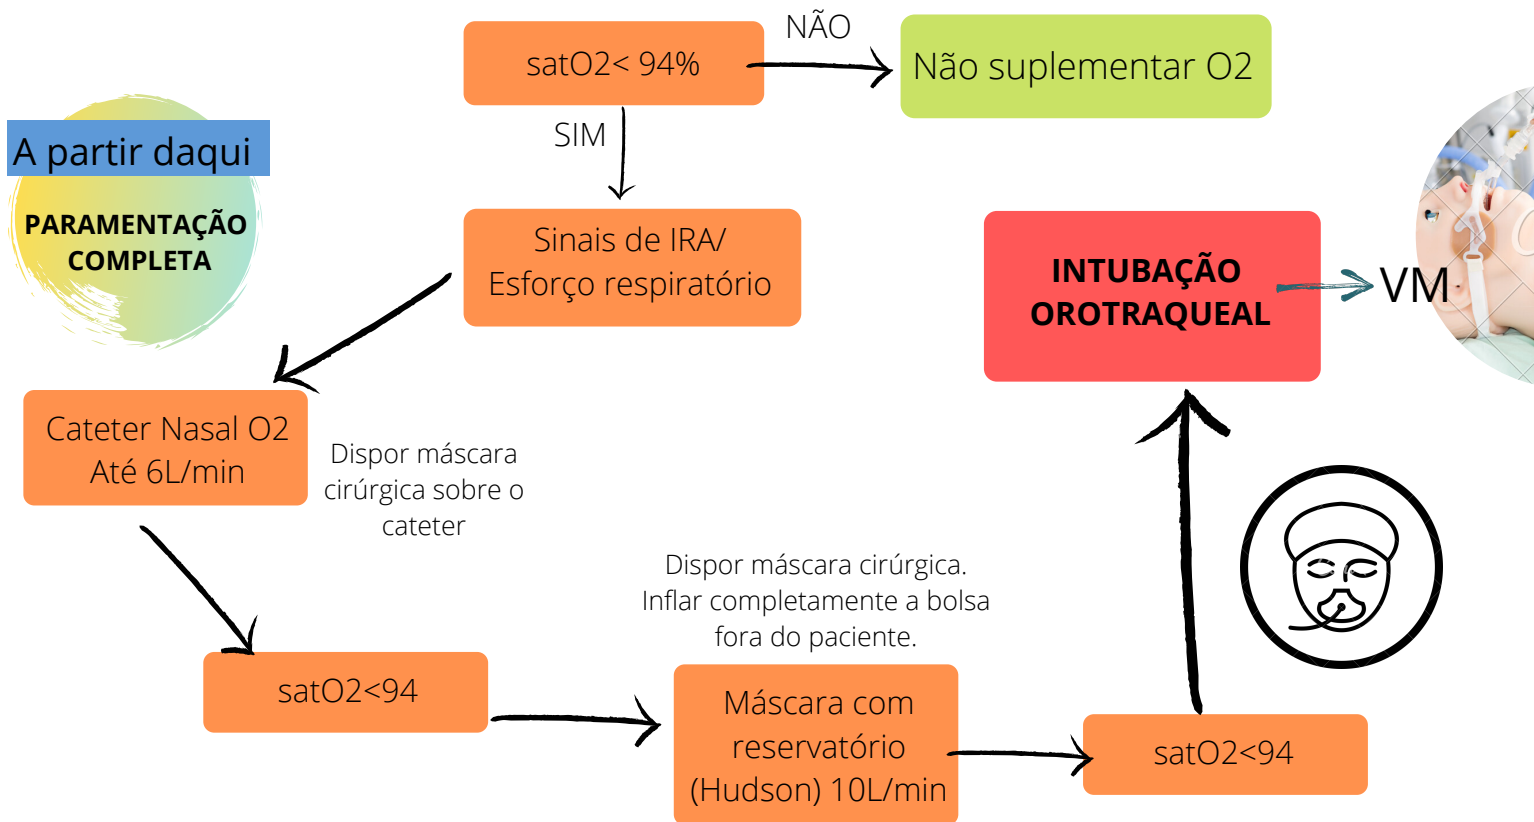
satO2< 94%

NÃO

Não suplementar O2

SIM

A partir daqui

PARAMENTAÇÃO COMPLETA

Sinais de IRA/ Esforço respiratório

INTUBAÇÃO OROTRAQUEAL

VM

Cateter Nasal O2 Até 6L/min

Dispor máscara cirúrgica sobre o cateter

Dispor máscara cirúrgica. Inflar completamente a bolsa fora do paciente.

satO2<94

Máscara com reservatório (Hudson) 10L/min

satO2<94